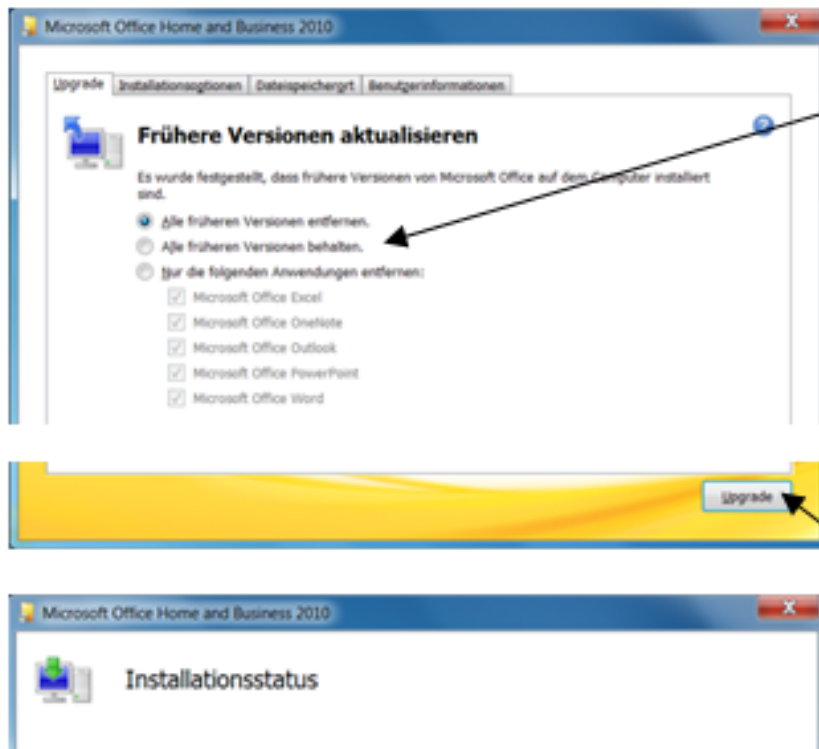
Microsoft Office Home and Business 2010

Upgrade | Installationsoptionen | Dateispeicherort | Benutzerinformationen

Frühere Versionen aktualisieren

Es wurde festgestellt, dass frühere Versionen von Microsoft Office auf dem Computer installiert sind.

Alle früheren Versionen entfernen.

Alle früheren Versionen behalten.

Nur die folgenden Anwendungen entfernen:

Microsoft Office Excel

Microsoft Office OneNote

Microsoft Office Outlook

Microsoft Office PowerPoint

Microsoft Office Word

Upgrade

Microsoft Office Home and Business 2010

Installationsstatus